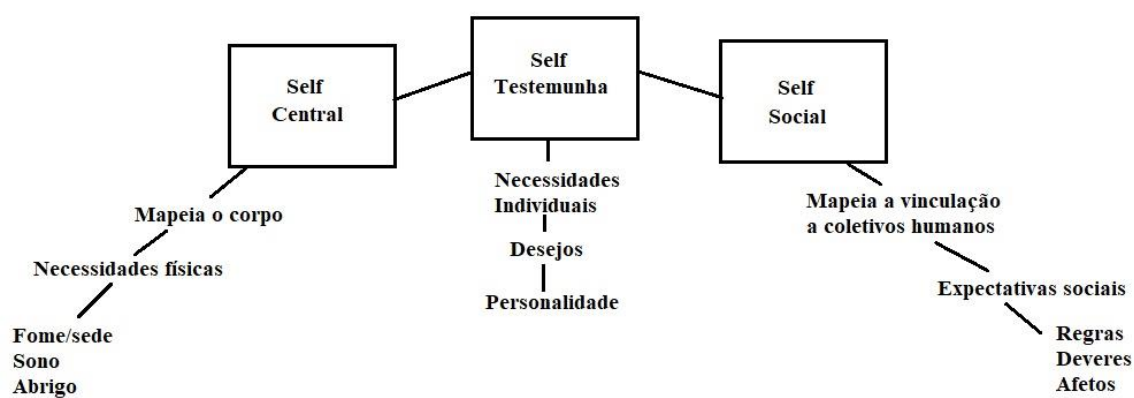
Self
Central

Mapeia o corpo

Necessidades físicas

Fome/sede
Sono
Abrigo

Self
Testemunha

Necessidades
Individuais

Desejos

Personalidade

Self
Social

Mapeia a vinculação
a coletivos humanos

Expectativas sociais

Regras
Deveres
Afetos